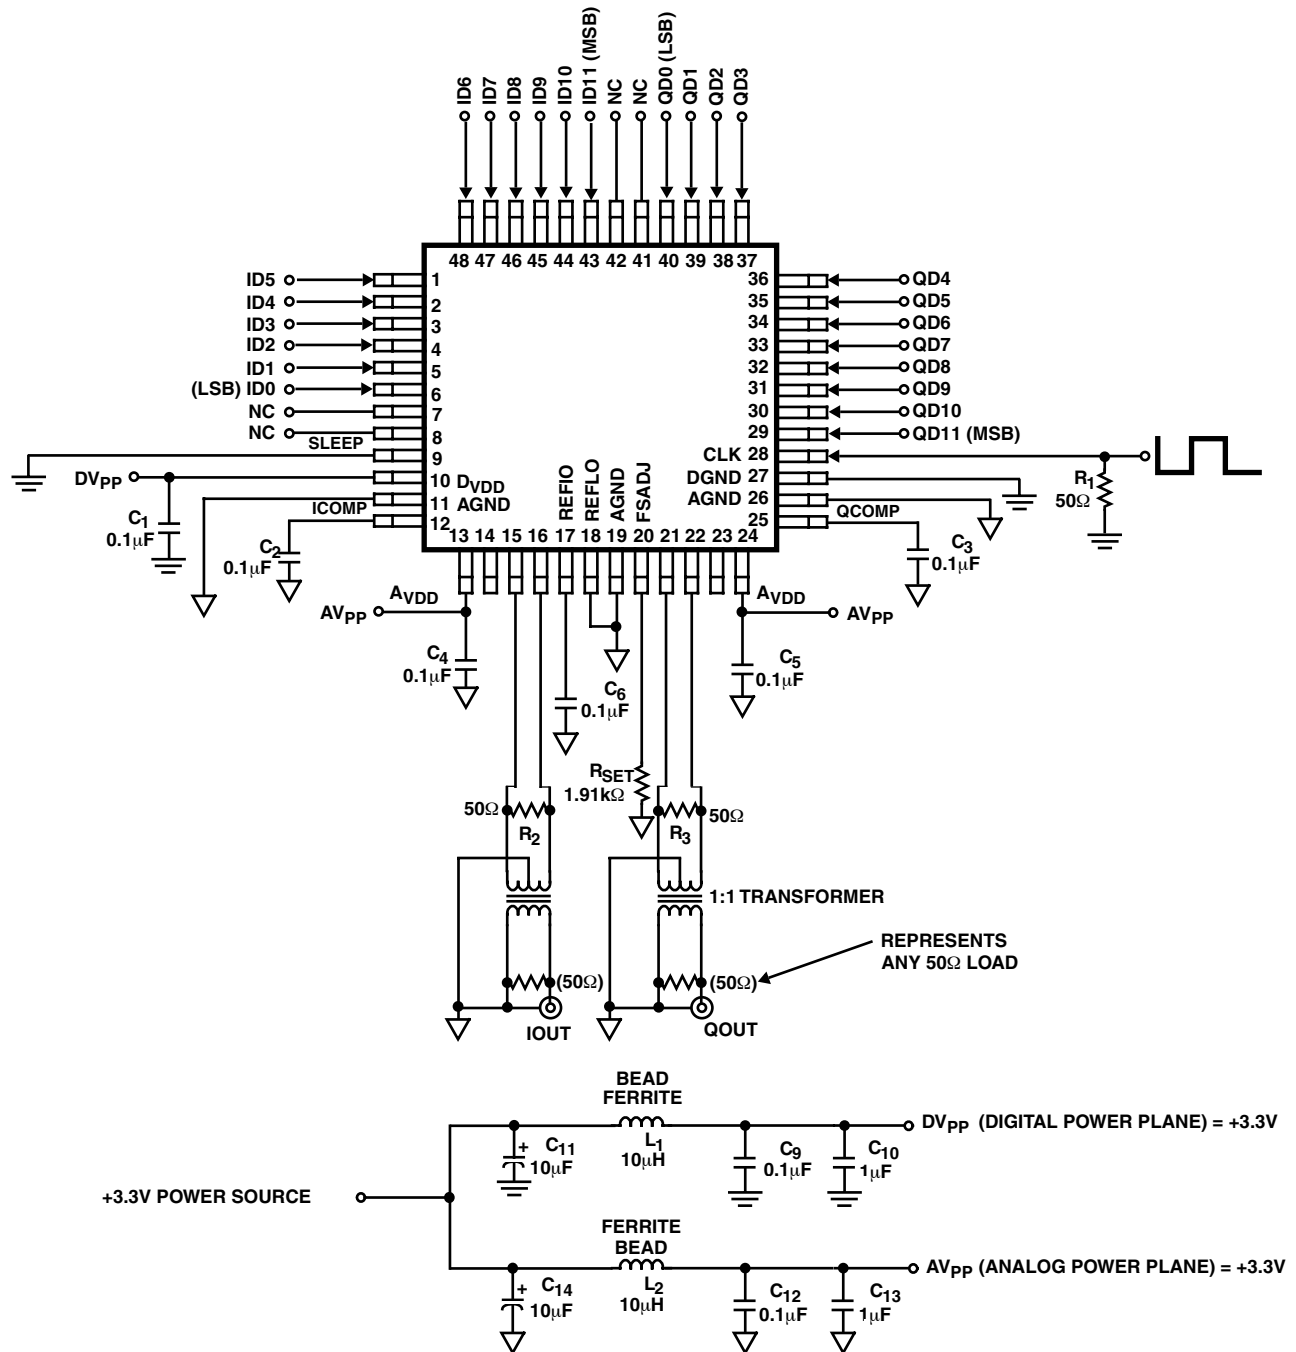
ID6 ID7 ID8 ID9 ID10 ID11 (MSB) NC NC QD0 (LSB) QD1 QD2 QD3

48 47 46 45 44 43 42 41 40 39 38 37

ID5 1
ID4 2
ID3 3
ID2 4
ID1 5
(LSB) ID0 6
NC 7
NC 8
SLEEP 9
$DV_{PP}$ 10 $D_{VDD}$
11 AGND
ICOMP 12

36 QD4
35 QD5
34 QD6
33 QD7
32 QD8
31 QD9
30 QD10
29 QD11 (MSB)
CLK 28
DGND 27
AGND 26
QCOMP 25

REFIO REFLO AGND FSADJ

13 14 15 16 17 18 19 20 21 22 23 24

$R_1$ 50Ω

$C_1$ 0.1μF

$C_2$ 0.1μF

$C_3$ 0.1μF

$A_{VDD}$ $AV_{PP}$

$A_{VDD}$ $AV_{PP}$

$C_4$ 0.1μF

$C_5$ 0.1μF

$C_6$ 0.1μF

$R_{SET}$ 1.91kΩ

50Ω $R_2$

$R_3$ 50Ω

1:1 TRANSFORMER

REPRESENTS ANY 50Ω LOAD

(50Ω) (50Ω)

IOUT QOUT

BEAD FERRITE

$C_{11}$ 10μF

$L_1$ 10μH

$C_9$ 0.1μF

$C_{10}$ 1μF

$DV_{PP}$ (DIGITAL POWER PLANE) = +3.3V

+3.3V POWER SOURCE

FERRITE BEAD

$C_{14}$ 10μF

$L_2$ 10μH

$C_{12}$ 0.1μF

$C_{13}$ 1μF

$AV_{PP}$ (ANALOG POWER PLANE) = +3.3V